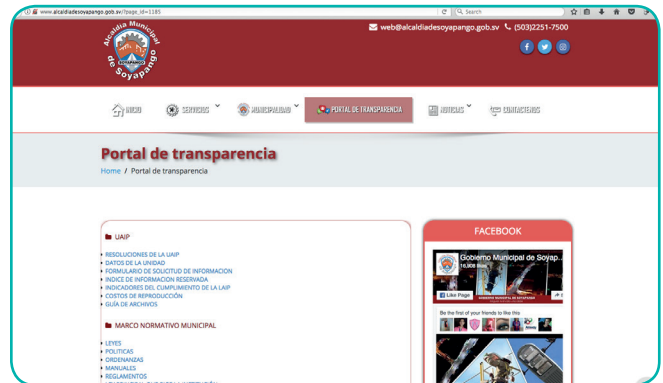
www.alcaldiadesoyapango.gob.sv/?page_id=1185

Search

Alcaldía Municipal de Soyapango

SOYAPANGO

web@alcaldiadesoyapango.gob.sv (503)2251-7500

INICIO SERVICIOS MUNICIPALIDAD PORTAL DE TRANSPARENCIA NOTICIAS CONTACTENOS

Portal de transparencia

Home / Portal de transparencia

UAIP

RESOLUCIONES DE LA UAIP
DATOS DE LA UNIDAD
FORMULARIO DE SOLICITUD DE INFORMACION
INDICE DE INFORMACION RESERVADA
INDICADORES DEL CUMPLIMIENTO DE LA LAIP
COSTOS DE REPRODUCCIÓN
GUÍA DE ARCHIVOS

MARCO NORMATIVO MUNICIPAL

LEYES
POLITICAS
ORDENANZAS
MANUALES
REGLAMENTOS

FACEBOOK

Gobierno Municipal de Soyap...

Like Page

Be the first of your friends to like this